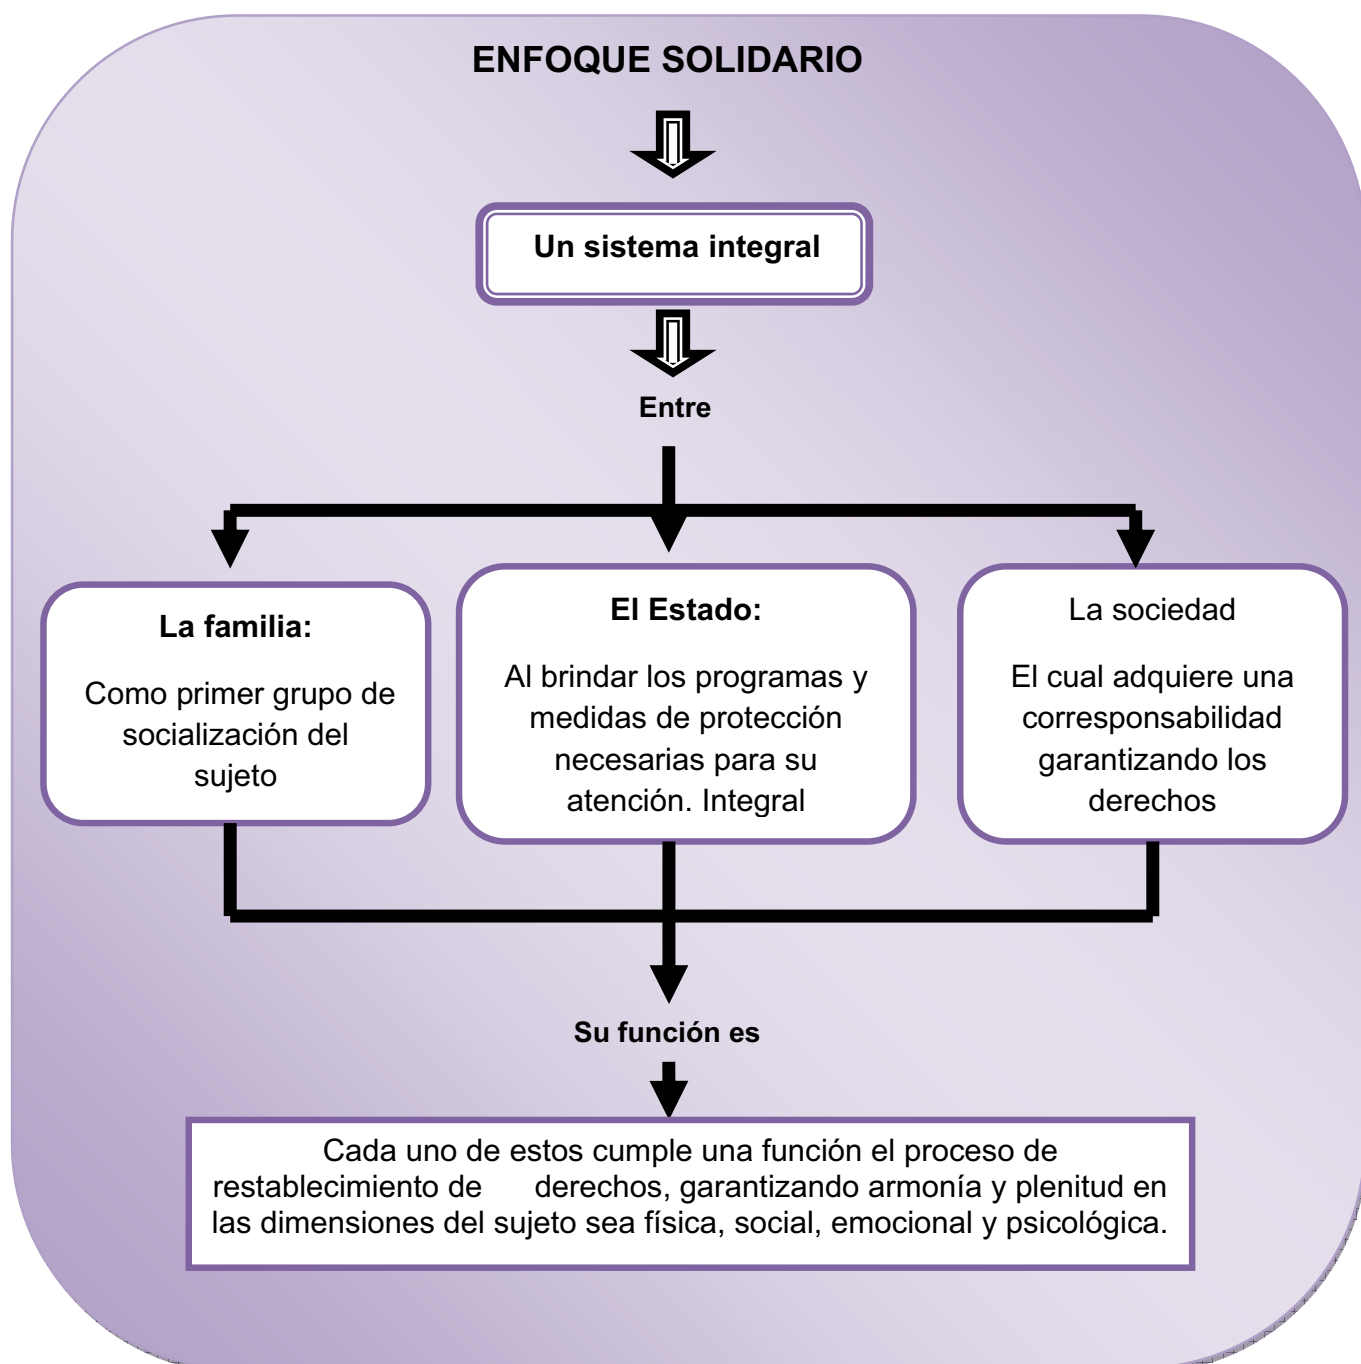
ENFOQUE SOLIDARIO

Un sistema integral

Entre

La familia:

Como primer grupo de socialización del sujeto

El Estado:

Al brindar los programas y medidas de protección necesarias para su atención. Integral

La sociedad

El cual adquiere una corresponsabilidad garantizando los derechos

Su función es

Cada uno de estos cumple una función el proceso de restablecimiento de derechos, garantizando armonía y plenitud en las dimensiones del sujeto sea física, social, emocional y psicológica.